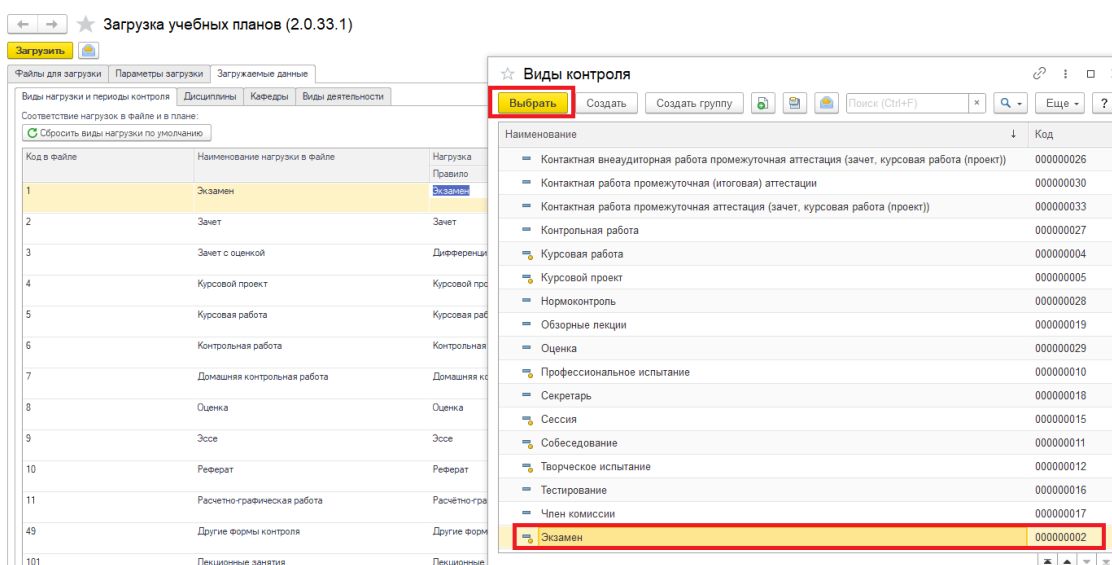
Загрузка учебных планов (2.0.33.1)

Загрузить

Файлы для загрузки | Параметры загрузки | Загружаемые данные

Виды нагрузки и периоды контроля | Дисциплины | Кафедры | Виды деятельности

Соответствие нагрузок в файле и в плане:

Сбросить виды нагрузки по умолчанию

| Код в файле | Наименование нагрузки в файле | Нагрузка Правило |
|---|---|---|
| 1 | Экзамен | Экзамен |
| 2 | Зачет | Зачет |
| 3 | Зачет с оценкой | Дифференци |
| 4 | Курсовой проект | Курсовой про |
| 5 | Курсовая работа | Курсовая раб |
| 6 | Контрольная работа | Контрольная |
| 7 | Домашняя контрольная работа | Домашняя ко |
| 8 | Оценка | Оценка |
| 9 | Эссе | Эссе |
| 10 | Реферат | Реферат |
| 11 | Расчетно-графическая работа | Расчётно-гра |
| 49 | Другие формы контроля | Другие форм |
| 101 | Лекционные занятия | Лекционные |

Виды контроля

Выбрать | Создать | Создать группу | Поиск (Ctrl+F) | × | Q | Еще | ?

| Наименование | Код |
|---|---|
| Контактная внеаудиторная работа промежуточная аттестация (зачет, курсовая работа (проект)) | 000000026 |
| Контактная работа промежуточная (итоговая) аттестации | 000000030 |
| Контактная работа промежуточная аттестация (зачет, курсовая работа (проект)) | 000000033 |
| Контрольная работа | 000000027 |
| Курсовая работа | 000000004 |
| Курсовой проект | 000000005 |
| Нормоконтроль | 000000028 |
| Обзорные лекции | 000000019 |
| Оценка | 000000029 |
| Профессиональное испытание | 000000010 |
| Секретарь | 000000018 |
| Сессия | 000000015 |
| Собеседование | 000000011 |
| Творческое испытание | 000000012 |
| Тестирование | 000000016 |
| Член комиссии | 000000017 |
| Экзамен | 000000002 |